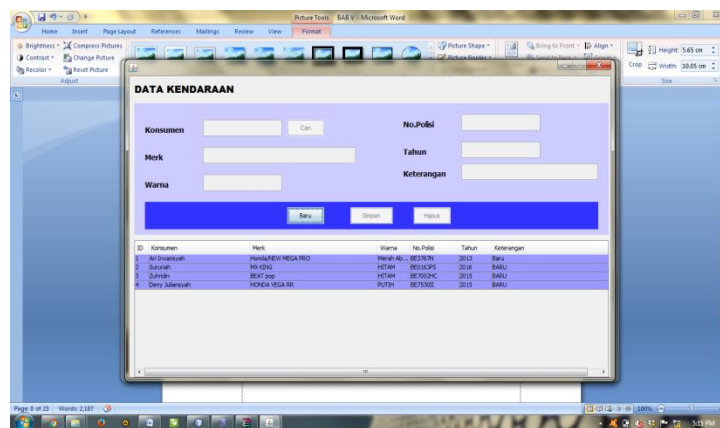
Picture Tools BAB V - Microsoft Word

Home Insert Page Layout References Mailings Review View Format

Brightness Compress Pictures Contrast Change Picture Recolor Reset Picture Adjust

Picture Shape Picture Border Bring to Front Send to Back Align Crop Height: 5.65 cm Width: 10.05 cm Size

DATA KENDARAAN

Konsumen Cari

Merk

Warna

No.Polisi

Tahun

Keterangan

Baru Simpan Hapus

| ID | Konsumen | Merk | Warna | No.Polisi | Tahun | Keterangan |
|---|---|---|---|---|---|---|
| 1 | Ari Irwansyah | Honda/NEW MEGA PRO | Merah Ab... | BE3767N | 2013 | Baru |
| 2 | Sururah | MX KING | HITAM | BE8163PS | 2016 | BARU |
| 3 | Zuhridin | BEAT pop | HITAM | BE7002HC | 2015 | BARU |
| 4 | Deny Juliansyah | HONDA VEGA RR | PUTIH | BE7530Z | 2015 | BARU |

Page: 8 of 25 Words: 2,187

100%

5:15 PM